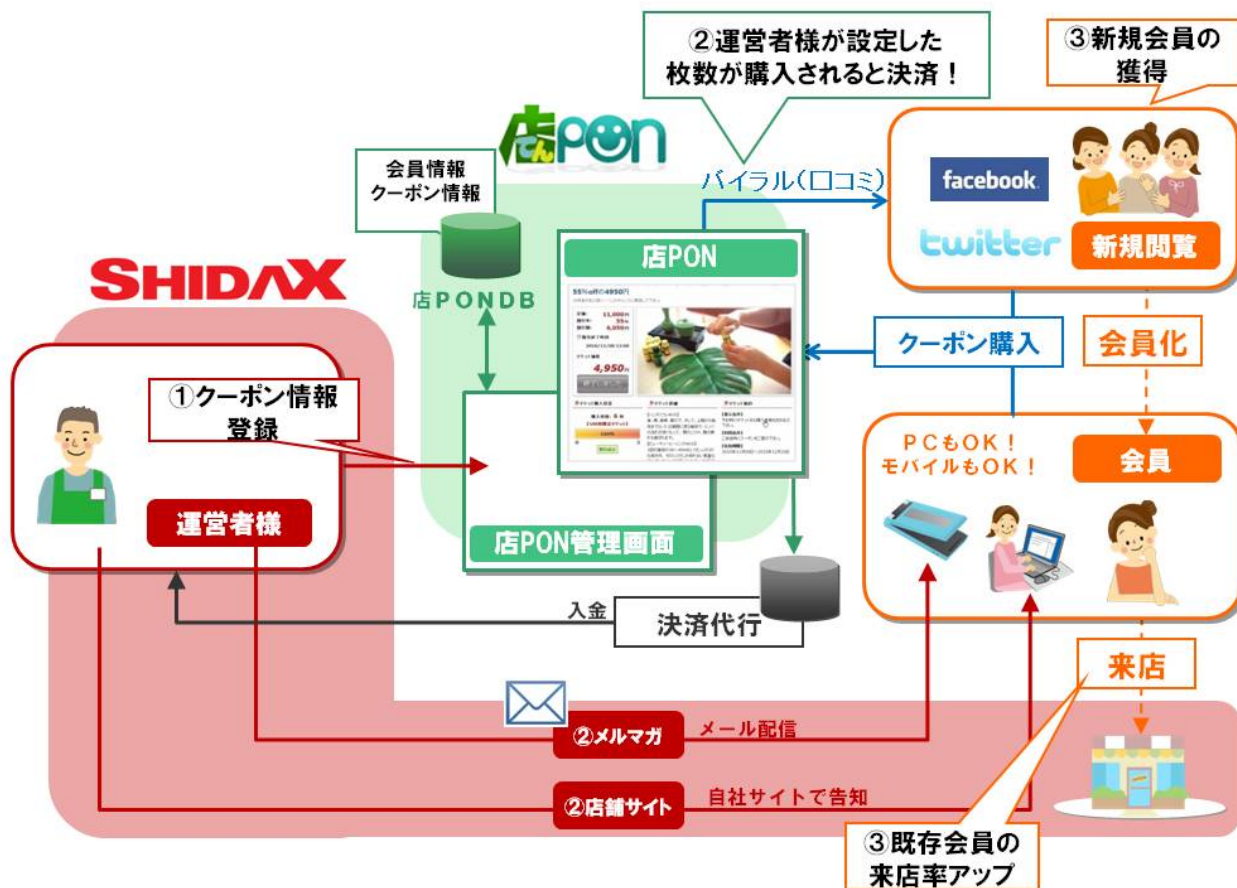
②運営者様が設定した枚数が購入されると決済！

③新規会員の獲得

店んPON

会員情報
クーポン情報

バイラル(口コミ)

facebook

twitter

新規閲覧

SHIDAX

店PONDB

店PON

55%offの4950円

4,950円

クーポン購入

会員化

①クーポン情報登録

PCもOK！
モバイルもOK！

会員

運営者様

店PON管理画面

入金

決済代行

来店

②メルマガ

メール配信

②店舗サイト

自社サイトで告知

③既存会員の来店率アップ